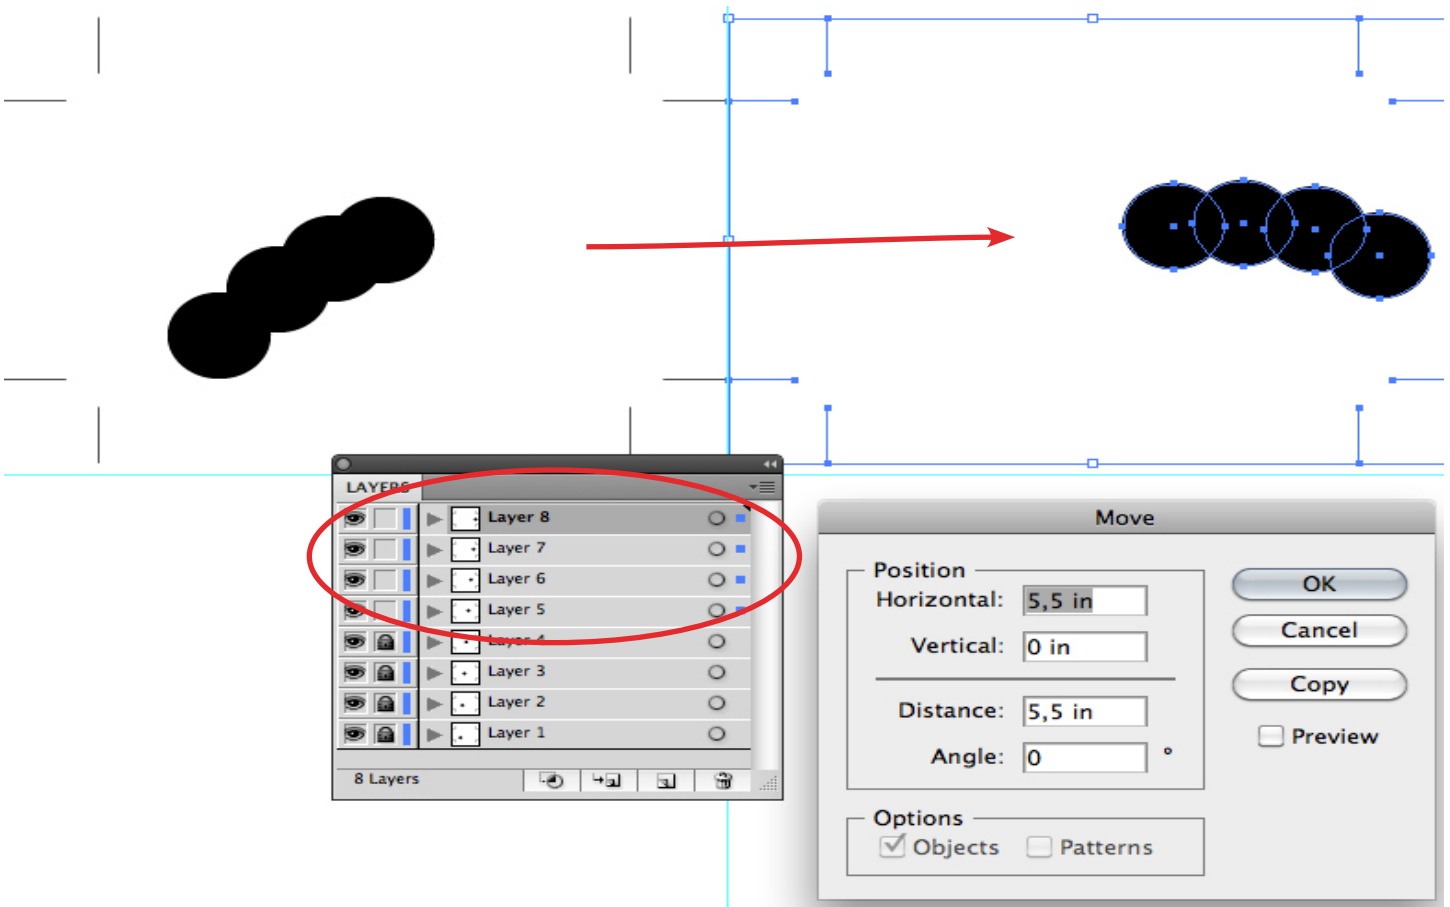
LAYERS

Layer 8
Layer 7
Layer 6
Layer 5
Layer 4
Layer 3
Layer 2
Layer 1

8 Layers

Move

Position
Horizontal: 5,5 in
Vertical: 0 in
Distance: 5,5 in
Angle: 0 °

Options
Objects Patterns

OK
Cancel
Copy
Preview